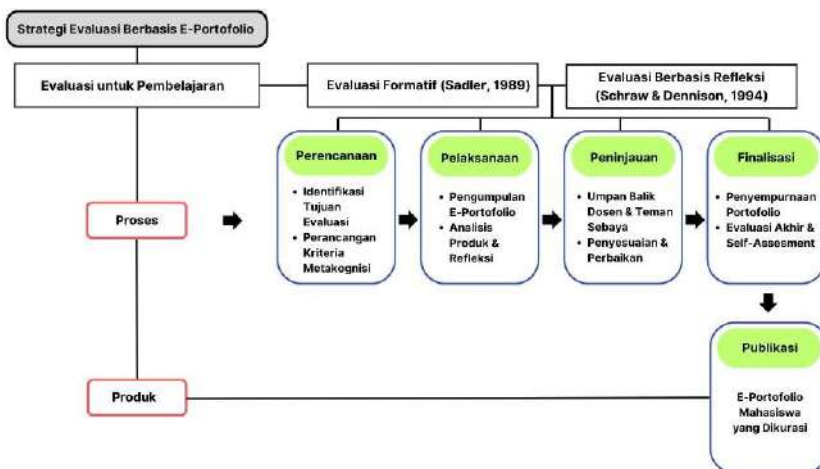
Strategi Evaluasi Berbasis E-Portofolio

Evaluasi untuk Pembelajaran

Evaluasi Formatif (Sadler, 1989)

Evaluasi Berbasis Refleksi (Schraw & Dennison, 1994)

Proses

Perencanaan

- Identifikasi Tujuan Evaluasi
- Perancangan Kriteria Metakognisi

Pelaksanaan

- Pengumpulan E-Portofolio
- Analisis Produk & Refleksi

Peninjauan

- Umpan Balik Dosen & Teman Sebaya
- Penyesuaian & Perbaikan

Finalisasi

- Penyempurnaan Portofolio
- Evaluasi Akhir & Self-Assesment

Publikasi

E-Portofolio Mahasiswa yang Dikurasi

Produk